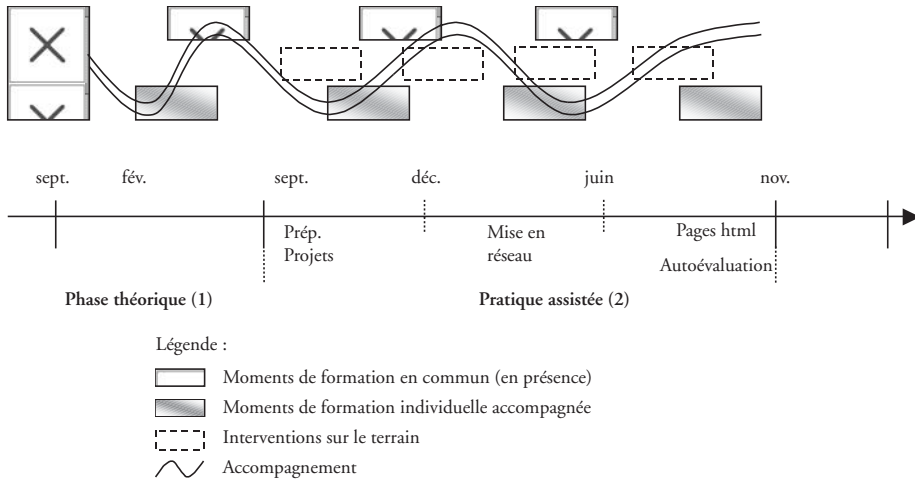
sept.

fév.

sept.

déc.

juin

nov.

Prép. Projets

Mise en réseau

Pages html

Autoévaluation

Phase théorique (1)

Pratique assistée (2)

Légende :

Moments de formation en commun (en présence)

Moments de formation individuelle accompagnée

Interventions sur le terrain

Accompagnement